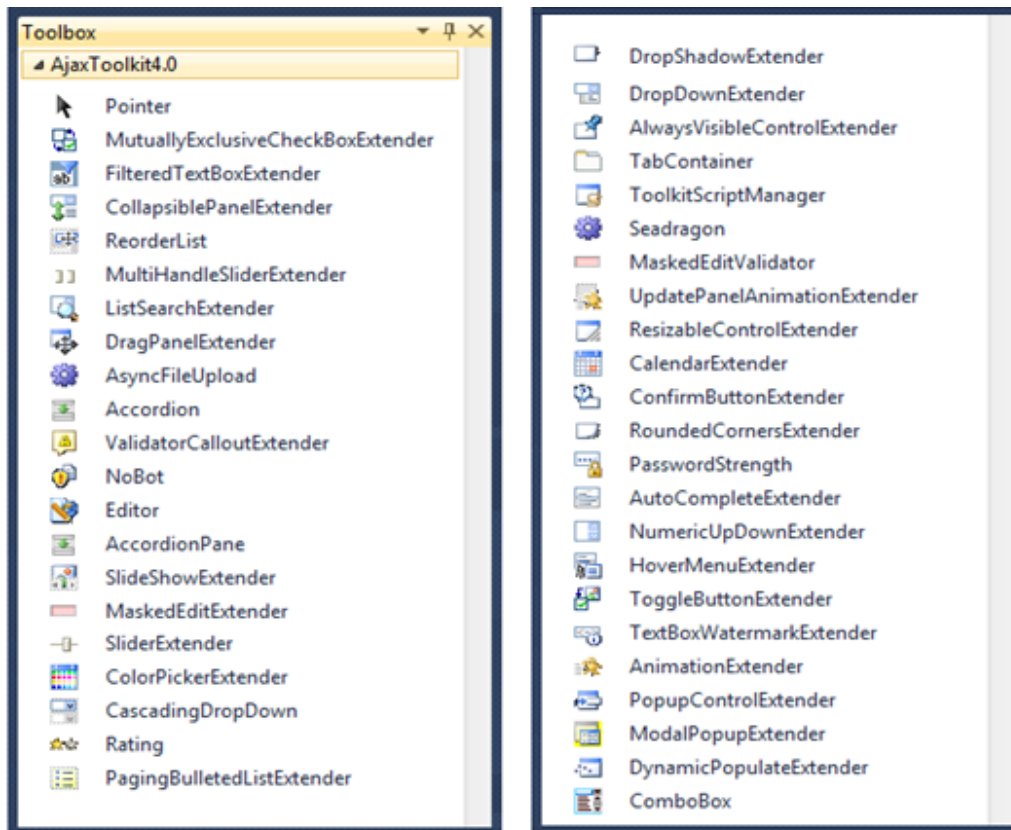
Toolbox
AjaxToolkit4.0
Pointer
MutuallyExclusiveCheckBoxExtender
FilteredTextBoxExtender
CollapsiblePanelExtender
ReorderList
MultiHandleSliderExtender
ListSearchExtender
DragPanelExtender
AsyncFileUpload
Accordion
ValidatorCalloutExtender
NoBot
Editor
AccordionPane
SlideShowExtender
MaskedEditExtender
SliderExtender
ColorPickerExtender
CascadingDropDown
Rating
PagingBulletedListExtender

DropShadowExtender
DropDownExtender
AlwaysVisibleControlExtender
TabContainer
ToolkitScriptManager
Seadragon
MaskedEditValidator
UpdatePanelAnimationExtender
ResizableControlExtender
CalendarExtender
ConfirmButtonExtender
RoundedCornersExtender
PasswordStrength
AutoCompleteExtender
NumericUpDownExtender
HoverMenuExtender
ToggleButtonExtender
TextBoxWatermarkExtender
AnimationExtender
PopupControlExtender
ModalPopupExtender
DynamicPopulateExtender
ComboBox